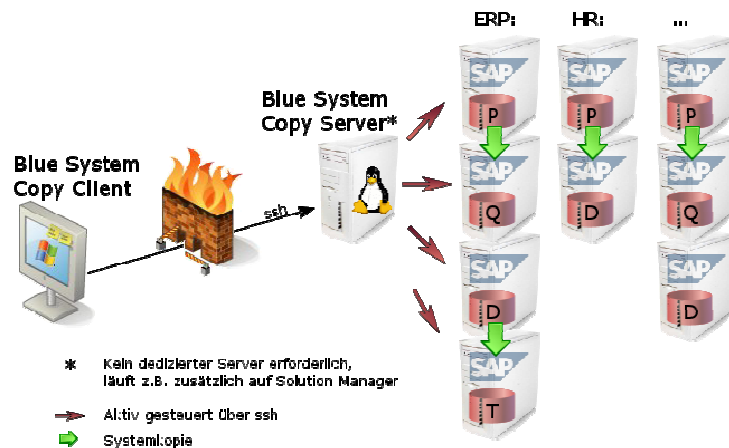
ERP: HR: ...

Blue System Copy Server*

Blue System Copy Client

ssh

SAP P
SAP Q
SAP D
SAP T

SAP P
SAP D

SAP P
SAP Q
SAP D

* Kein dedizierter Server erforderlich, läuft z.B. zusätzlich auf Solution Manager

Aktiv gesteuert über ssh

Systemkopie